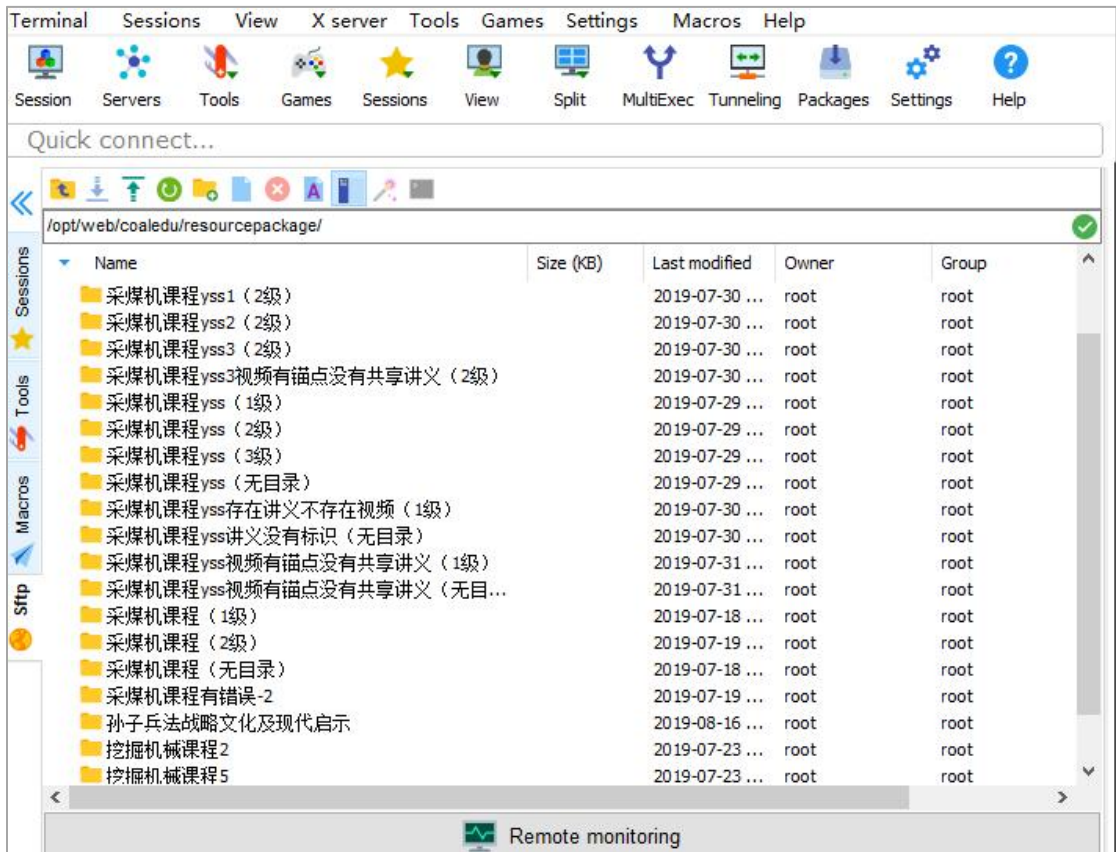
Terminal Sessions View X server Tools Games Settings Macros Help

Session Servers Tools Games Sessions View Split MultiExec Tunneling Packages Settings Help

Quick connect...

Sessions
Tools
Macros
Sftp

/opt/web/coaledu/resourcepackage/

| Name | Size (KB) | Last modified | Owner | Group |
|---|---|---|---|---|
| 采煤机课程yss1（2级） | | 2019-07-30 ... | root | root |
| 采煤机课程yss2（2级） | | 2019-07-30 ... | root | root |
| 采煤机课程yss3（2级） | | 2019-07-30 ... | root | root |
| 采煤机课程yss3视频有锚点没有共享讲义（2级） | | 2019-07-30 ... | root | root |
| 采煤机课程yss（1级） | | 2019-07-29 ... | root | root |
| 采煤机课程yss（2级） | | 2019-07-29 ... | root | root |
| 采煤机课程yss（3级） | | 2019-07-29 ... | root | root |
| 采煤机课程yss（无目录） | | 2019-07-29 ... | root | root |
| 采煤机课程yss存在讲义不存在视频（1级） | | 2019-07-30 ... | root | root |
| 采煤机课程yss讲义没有标识（无目录） | | 2019-07-30 ... | root | root |
| 采煤机课程yss视频有锚点没有共享讲义（1级） | | 2019-07-31 ... | root | root |
| 采煤机课程yss视频有锚点没有共享讲义（无目... | | 2019-07-31 ... | root | root |
| 采煤机课程（1级） | | 2019-07-18 ... | root | root |
| 采煤机课程（2级） | | 2019-07-19 ... | root | root |
| 采煤机课程（无目录） | | 2019-07-18 ... | root | root |
| 采煤机课程有错误-2 | | 2019-07-19 ... | root | root |
| 孙子兵法战略文化及现代启示 | | 2019-08-16 ... | root | root |
| 挖掘机械课程2 | | 2019-07-23 ... | root | root |
| 挖掘机械课程5 | | 2019-07-23 ... | root | root |

Remote monitoring